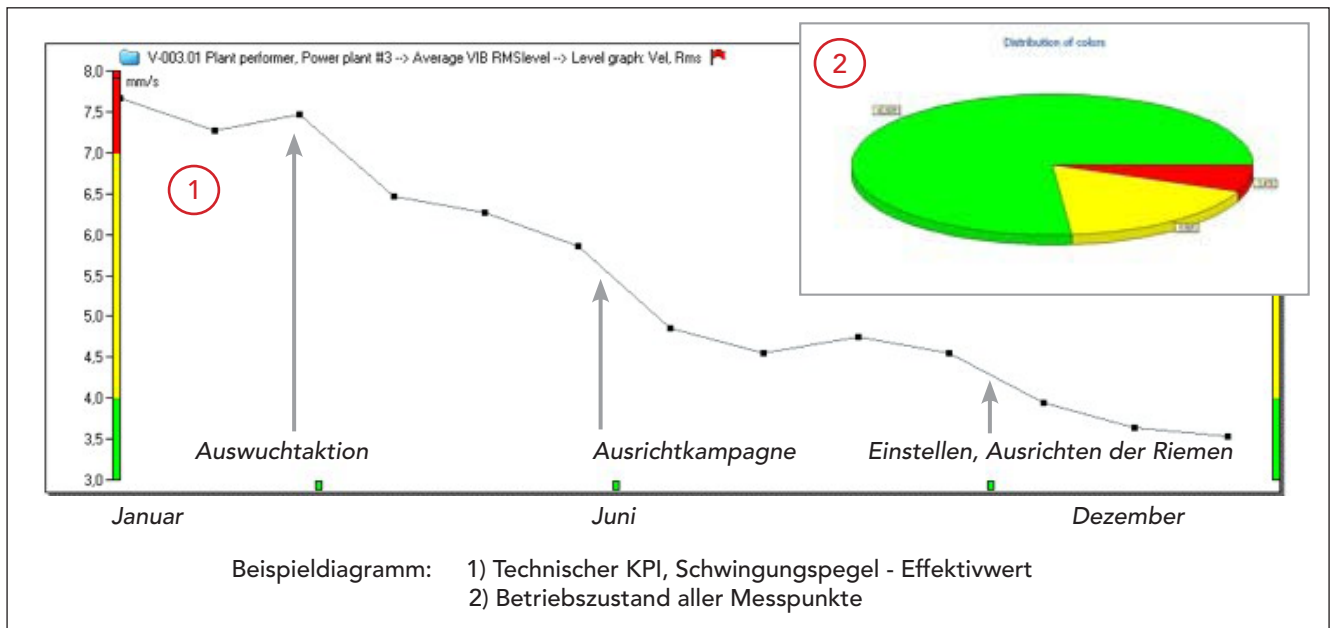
V-003.01 Plant performer, Power plant #3 --> Average VIB RMSlevel --> Level graph: Vel, Rms

mm/s

8,0
7,5
7,0
6,5
6,0
5,5
5,0
4,5
4,0
3,5
3,0

1

2

Distribution of colors

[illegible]

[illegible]

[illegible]

Auswuchtaktion

Ausrichtkampagne

Einstellen, Ausrichten der Riemen

Januar

Juni

Dezember

Beispieldiagramm: 1) Technischer KPI, Schwingungspegel - Effektivwert
2) Betriebszustand aller Messpunkte